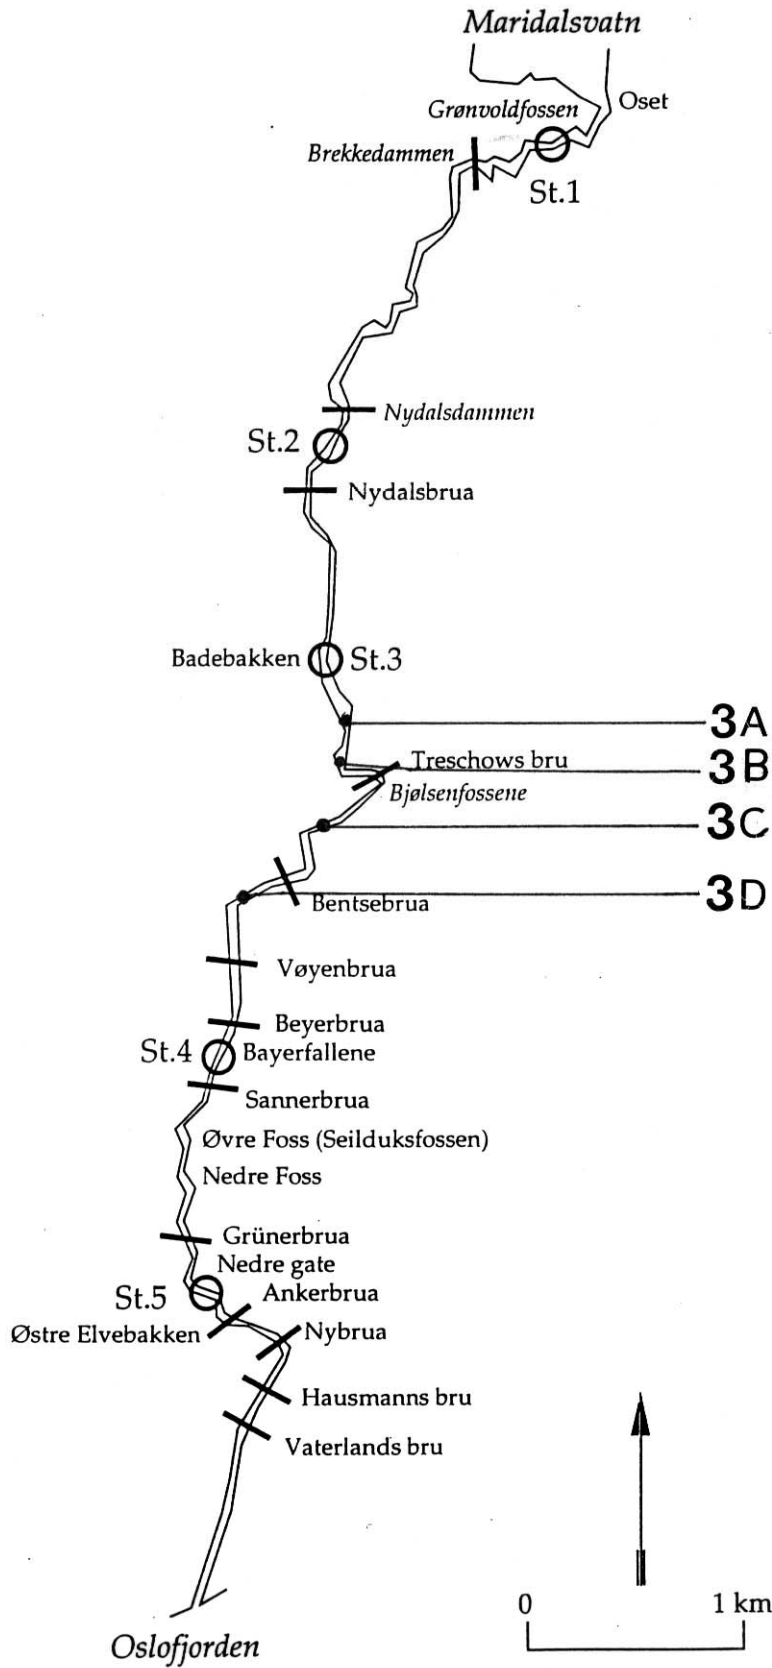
Maridalsvatn

Grønvoldfossen

Oset

Brekkedammen

St.1

Nydalsdammen

St.2

Nydalsbrua

Badebakken

St.3

3A

Treschows bru

3B

Bjølsenfossene

3C

Bentsebrua

3D

Vøyenbrua

Beyerbrua

St.4

Bayerfallene

Sannerbrua

Øvre Foss (Seilduksfossen)

Nedre Foss

Grünerbrua

Nedre gate

St.5

Ankerbrua

Østre Elvebakken

Nybrua

Hausmanns bru

Vaterlands bru

0

1 km

Oslofjorden